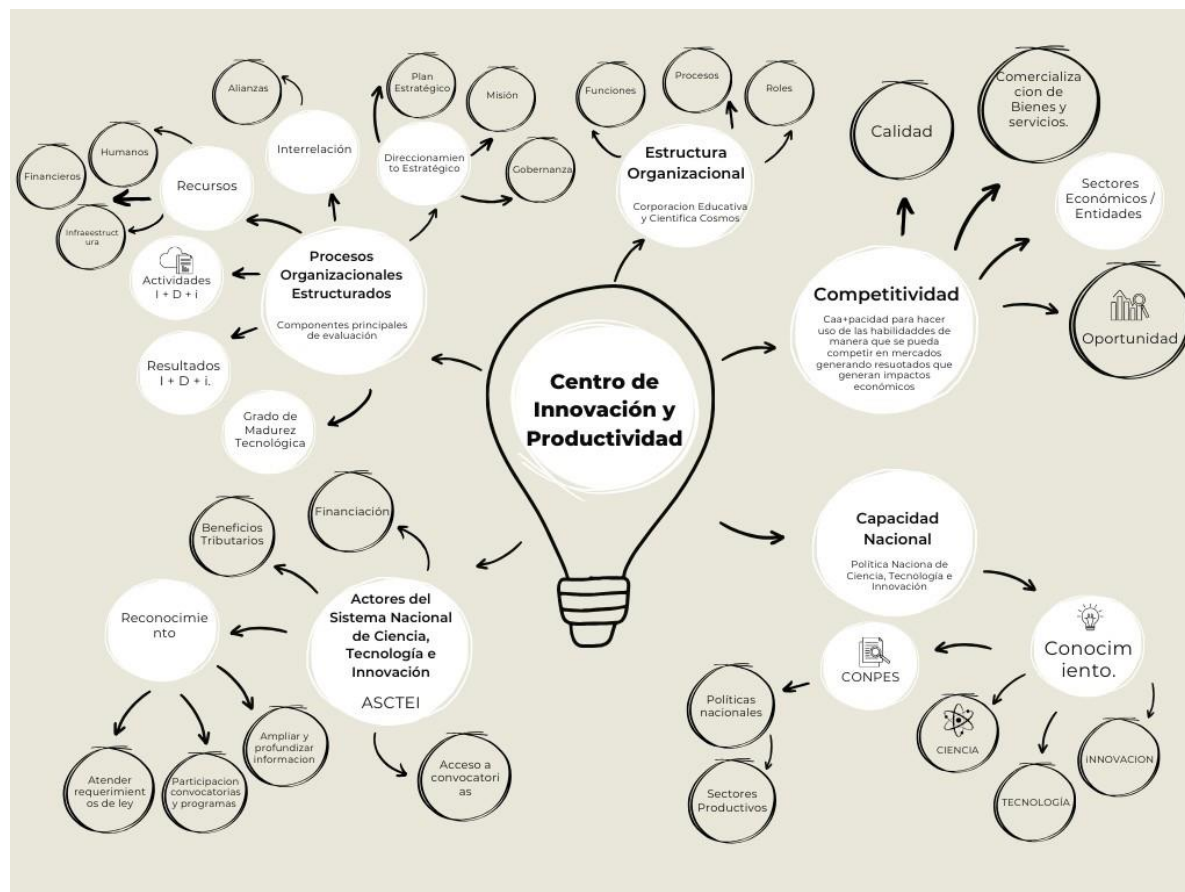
Alianzas

Plan Estratégico

Misión

Funciones

Procesos

Roles

Comercializacion de Bienes y servicios.

Calidad

Humanos

Interrelación

Direccionamiento Estratégico

Gobernanza

Estructura Organizacional

Corporacion Educativa y Cientifica Cosmos

Financieros

Recursos

Sectores Económicos / Entidades

Infraestructura

Actividades I + D + i

Procesos Organizacionales Estructurados

Componentes principales de evaluación

Competitividad

Caa+pacidad para hacer uso de las habilidaddes de manera que se pueda competir en mercados generando resuotados que generan impactos económicos

Oportunidad

Resultados I + D + i.

Centro de Innovación y Productividad

Grado de Madurez Tecnológica

Financiación

Beneficios Tributarios

Capacidad Nacional

Política Naciona de Ciencia, Tecnología e Innovación

Reconocimiento

Actores del Sistema Nacional de Ciencia, Tecnología e Innovación

ASCTEI

CONPES

Conocimiento.

Políticas nacionales

Ampliar y profundizar informacion

CIENCIA

INNOVACION

Atender requerimientos de ley

Participacion convocatorias y programas

Acceso a convocatorias

TECNOLOGÍA

Sectores Productivos